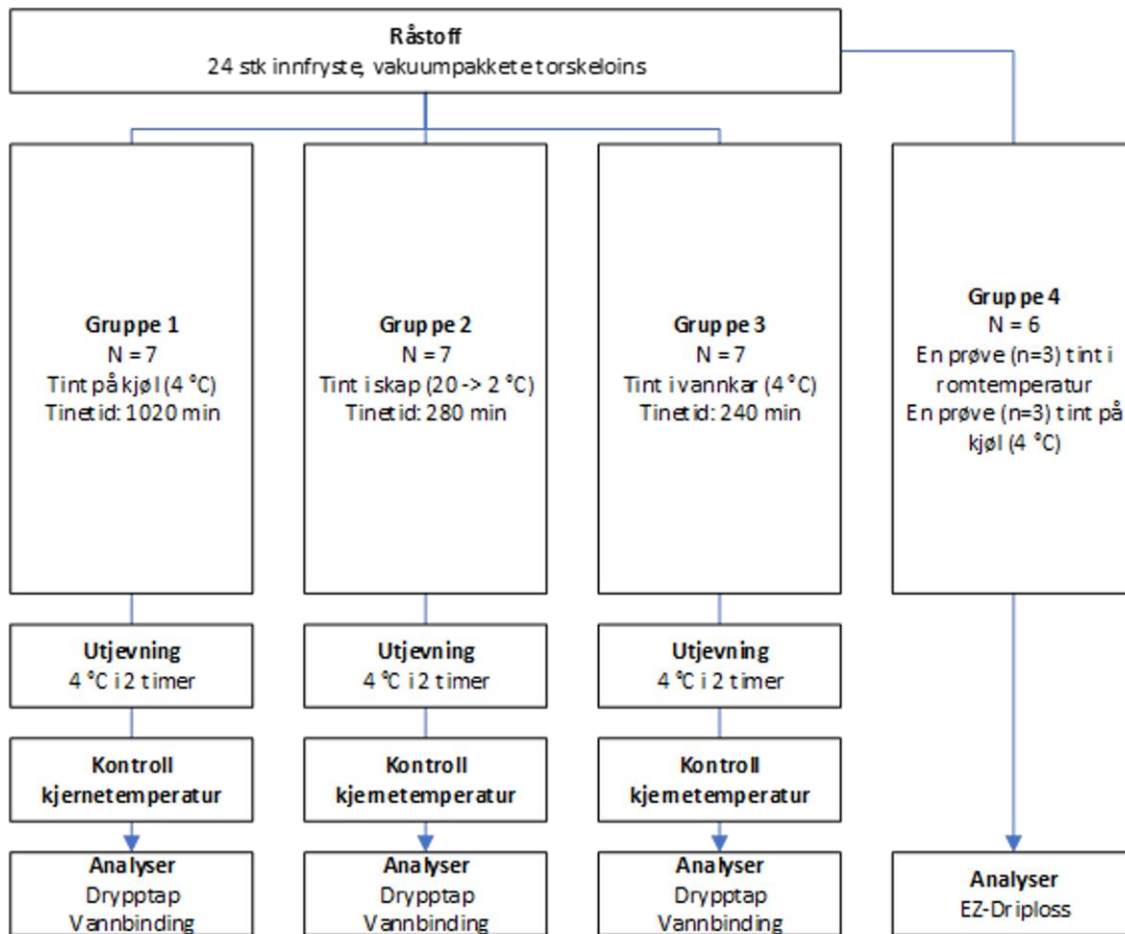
**Råstoff**
24 stk innfryste, vakuumpakkete torskeloins

**Gruppe 1**
N = 7
Tint på kjøl (4 °C)
Tinetid: 1020 min

**Gruppe 2**
N = 7
Tint i skap (20 -> 2 °C)
Tinetid: 280 min

**Gruppe 3**
N = 7
Tint i vannkar (4 °C)
Tinetid: 240 min

**Gruppe 4**
N = 6
En prøve (n=3) tint i romtemperatur
En prøve (n=3) tint på kjøl (4 °C)

**Utjevning**
4 °C i 2 timer

**Utjevning**
4 °C i 2 timer

**Utjevning**
4 °C i 2 timer

**Kontroll kjernetemperatur**

**Kontroll kjernetemperatur**

**Kontroll kjernetemperatur**

**Analyser**
Drypptap
Vannbinding

**Analyser**
Drypptap
Vannbinding

**Analyser**
Drypptap
Vannbinding

**Analyser**
EZ-Driploss